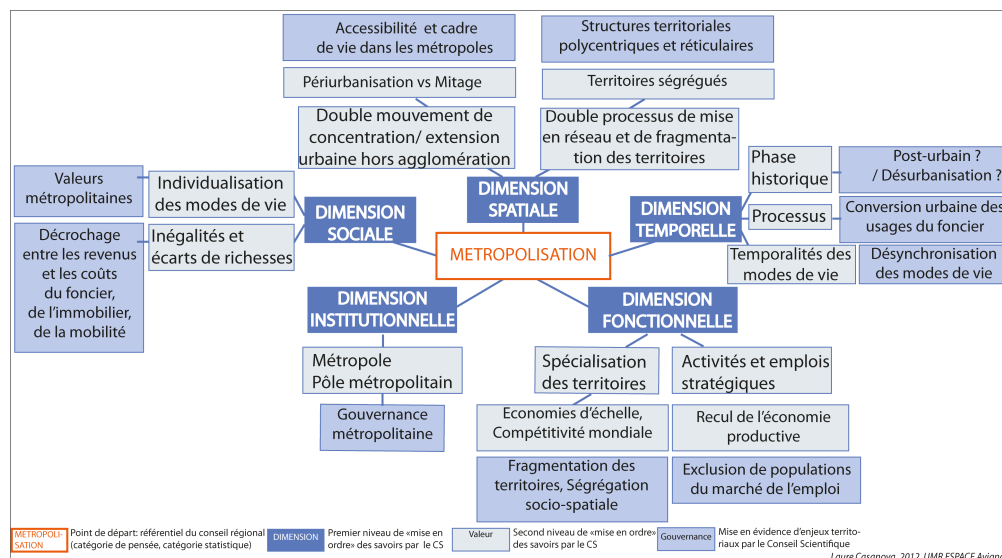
Accessibilité et cadre de vie dans les métropoles

Structures territoriales polycentriques et réticulaires

Périurbanisation vs Mitage

Territoires ségrégués

Double mouvement de concentration/ extension urbaine hors agglomération

Double processus de mise en réseau et de fragmentation des territoires

DIMENSION SPATIALE

Valeurs métropolitaines

Individualisation des modes de vie

DIMENSION SOCIALE

Décrochage entre les revenus et les coûts du foncier, de l'immobilier, de la mobilité

Inégalités et écarts de richesses

METROPOLISATION

Phase historique

Post-urbain ? / Désurbanisation ?

DIMENSION TEMPORELLE

Processus

Conversion urbaine des usages du foncier

Temporalités des modes de vie

Désynchronisation des modes de vie

DIMENSION INSTITUTIONNELLE

DIMENSION FONCTIONNELLE

Métropole
Pôle métropolitain

Gouvernance métropolitaine

Spécialisation des territoires

Activités et emplois stratégiques

Economies d'échelle, Compétitivité mondiale

Recul de l'économie productive

Fragmentation des territoires, Ségrégation socio-spatiale

Exclusion de populations du marché de l'emploi

METROPOLISATION Point de départ: référentiel du conseil régional (catégorie de pensée, catégorie statistique)

DIMENSION Premier niveau de «mise en ordre» des savoirs par le CS

Valeur Second niveau de «mise en ordre» des savoirs par le CS

Gouvernance Mise en évidence d'enjeux territoriaux par le Conseil Scientifique

Laure Casanova, 2012, UMR ESPACE Avigno